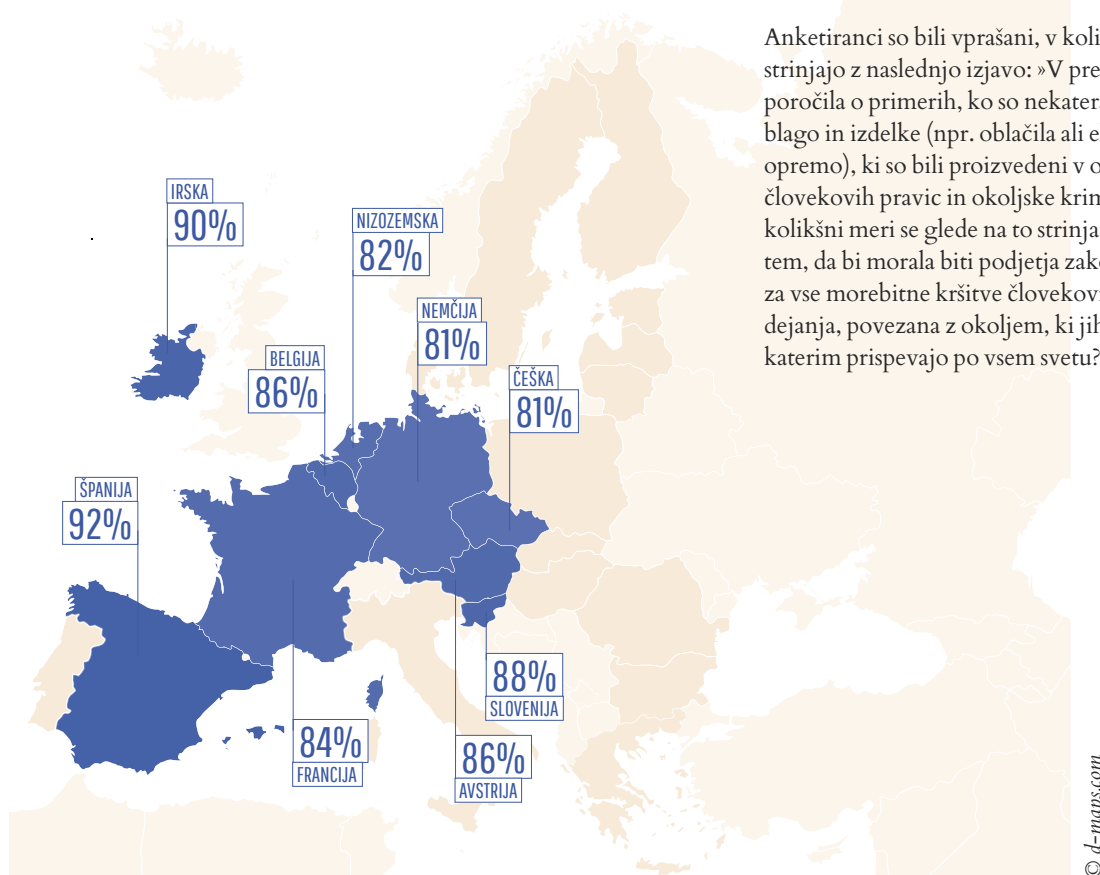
Anketiranci so bili vprašani, v koli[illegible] strinjajo z naslednjo izjavo: »V pre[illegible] poročila o primerih, ko so nekater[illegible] blago in izdelke (npr. oblačila ali e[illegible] opremo), ki so bili proizvedeni v o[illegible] človekovih pravic in okoljske krim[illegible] kolikšni meri se glede na to strinja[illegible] tem, da bi morala biti podjetja zako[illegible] za vse morebitne kršitve človekov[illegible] dejanja, povezana z okoljem, ki jih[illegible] katerim prispevajo po vsem svetu?

IRSKA
90%

NIZOZEMSKA
82%

NEMČIJA
81%

BELGIJA
86%

ČEŠKA
81%

ŠPANIJA
92%

88%
SLOVENIJA

84%
FRANCIJA

86%
AVSTRIJA

© d-maps.com